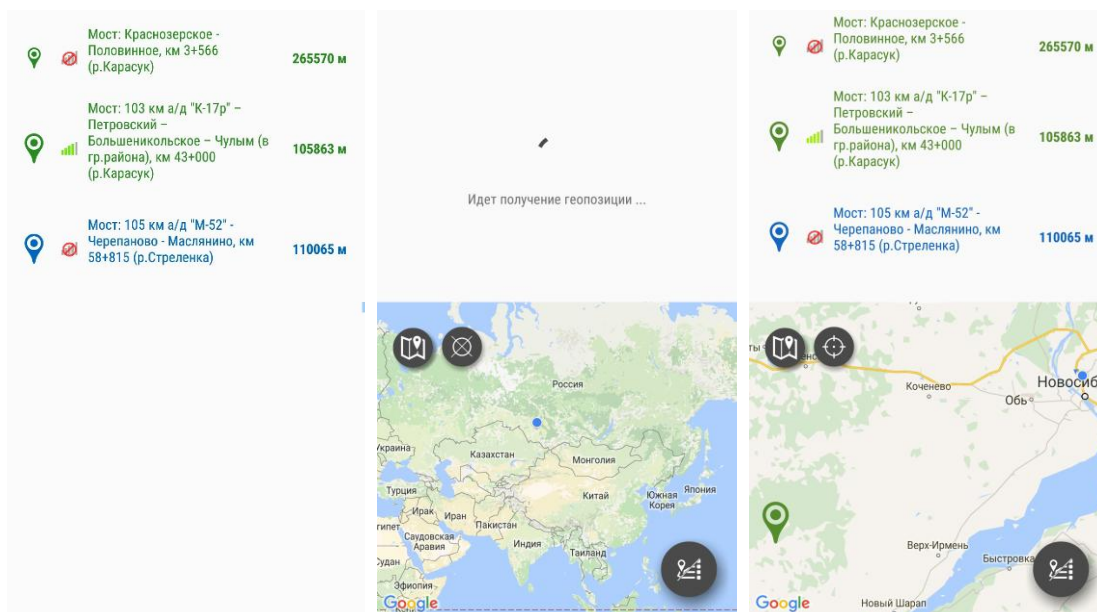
Мост: Красноозерское - Половинное, км 3+566 (р.Карасук)
265570 м

Мост: 103 км а/д "К-17р" – Петровский – Большеникольское – Чулым (в гр.района), км 43+000 (р.Карасук)
105863 м

Мост: 105 км а/д "М-52" - Черепаново - Маслянино, км 58+815 (р.Стреленка)
110065 м

Идет получение геопозиции ...

Россия
Украина
Казахстан
Монголия
Турция
Китай
Южная Корея
Япония
Ирак
Иран
Пакистан
Египет
Саудовская Аравия
Индия
Таиланд
Судан
Эфиопия
Google

Мост: Красноозерское - Половинное, км 3+566 (р.Карасук)
265570 м

Мост: 103 км а/д "К-17р" – Петровский – Большеникольское – Чулым (в гр.района), км 43+000 (р.Карасук)
105863 м

Мост: 105 км а/д "М-52" - Черепаново - Маслянино, км 58+815 (р.Стреленка)
110065 м

Коченево
Обь
Новосиб
Верх-Ирмень
Быстровка
Новый Шарап
Google